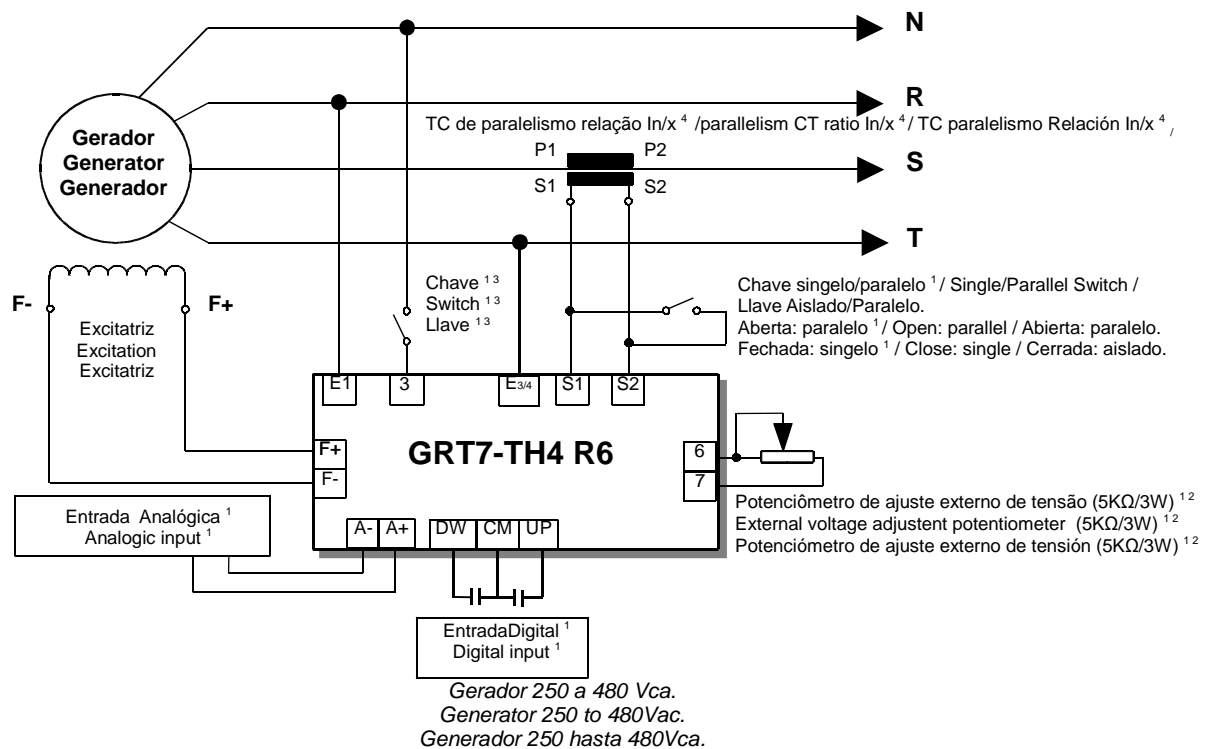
N

R

TC de paralelismo relação In/x $^4$ /parallelism CT ratio In/x $^4$ / TC paralelismo Relación In/x $^4$ /

P1 P2

S

S1 S2

T

Gerador
Generator
Generador

F-

F+

Excitatriz
Excitation
Excitatriz

Chave $^{1\,3}$
Switch $^{1\,3}$
Llave $^{1\,3}$

Chave singelo/paralelo $^1$ / Single/Parallel Switch / Llave Aislado/Paralelo.
Aberta: paralelo $^1$ / Open: parallel / Abierta: paralelo.
Fechada: singelo $^1$ / Close: single / Cerrada: aislado.

E1 3 E3/4 S1 S2

F+
F-

GRT7-TH4 R6

6
7

Potenciômetro de ajuste externo de tensão (5KΩ/3W) $^{1\,2}$
External voltage adjustent potentiometer (5KΩ/3W) $^{1\,2}$
Potenciómetro de ajuste externo de tensión (5KΩ/3W) $^{1\,2}$

Entrada Analógica $^1$
Analogic input $^1$

A- A+ DW CM UP

EntradaDigital $^1$
Digital input $^1$

Gerador 250 a 480 Vca.
Generator 250 to 480Vac.
Generador 250 hasta 480Vca.